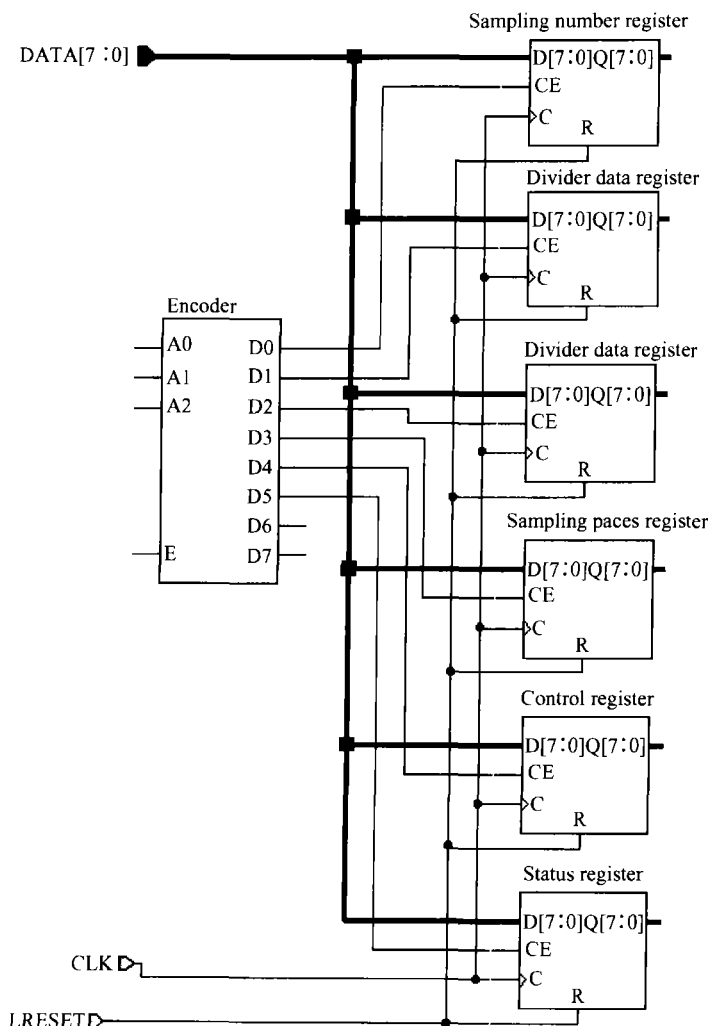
DATA[7:0]

Sampling number register
D[7:0]Q[7:0]
CE
C
R

Divider data register
D[7:0]Q[7:0]
CE
C
R

Encoder
A0
A1
A2
E
D0
D1
D2
D3
D4
D5
D6
D7

Divider data register
D[7:0]Q[7:0]
CE
C
R

Sampling paces register
D[7:0]Q[7:0]
CE
C
R

Control register
D[7:0]Q[7:0]
CE
C
R

Status register
D[7:0]Q[7:0]
CE
C
R

CLK
LRESET